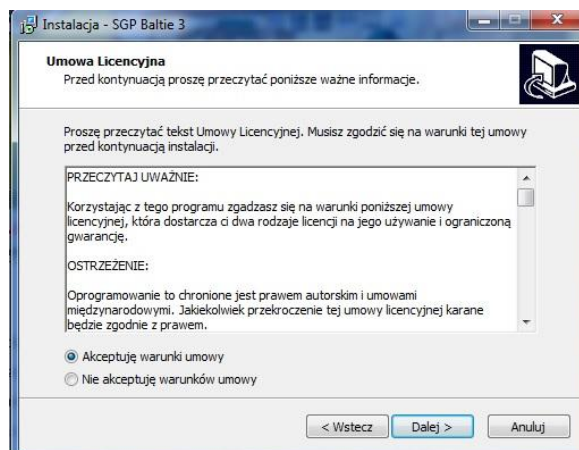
Instalacja - SGP Baltie 3

Umowa Licencyjna
Przed kontynuacją proszę przeczytać poniższe ważne informacje.

Proszę przeczytać tekst Umowy Licencyjnej. Musisz zgodzić się na warunki tej umowy przed kontynuacją instalacji.

PRZECZYTAJ UWAŻNIE:

Korzystając z tego programu zgadzasz się na warunki poniższej umowy licencyjnej, która dostarcza ci dwa rodzaje licencji na jego używanie i ograniczoną gwarancję.

OSTRZEŻENIE:

Oprogramowanie to chronione jest prawem autorskim i umowami międzynarodowymi. Jakiekolwiek przekroczenie tej umowy licencyjnej karane będzie zgodnie z prawem.

Akceptuję warunki umowy
Nie akceptuję warunków umowy

< Wstecz
Dalej >
Anuluj